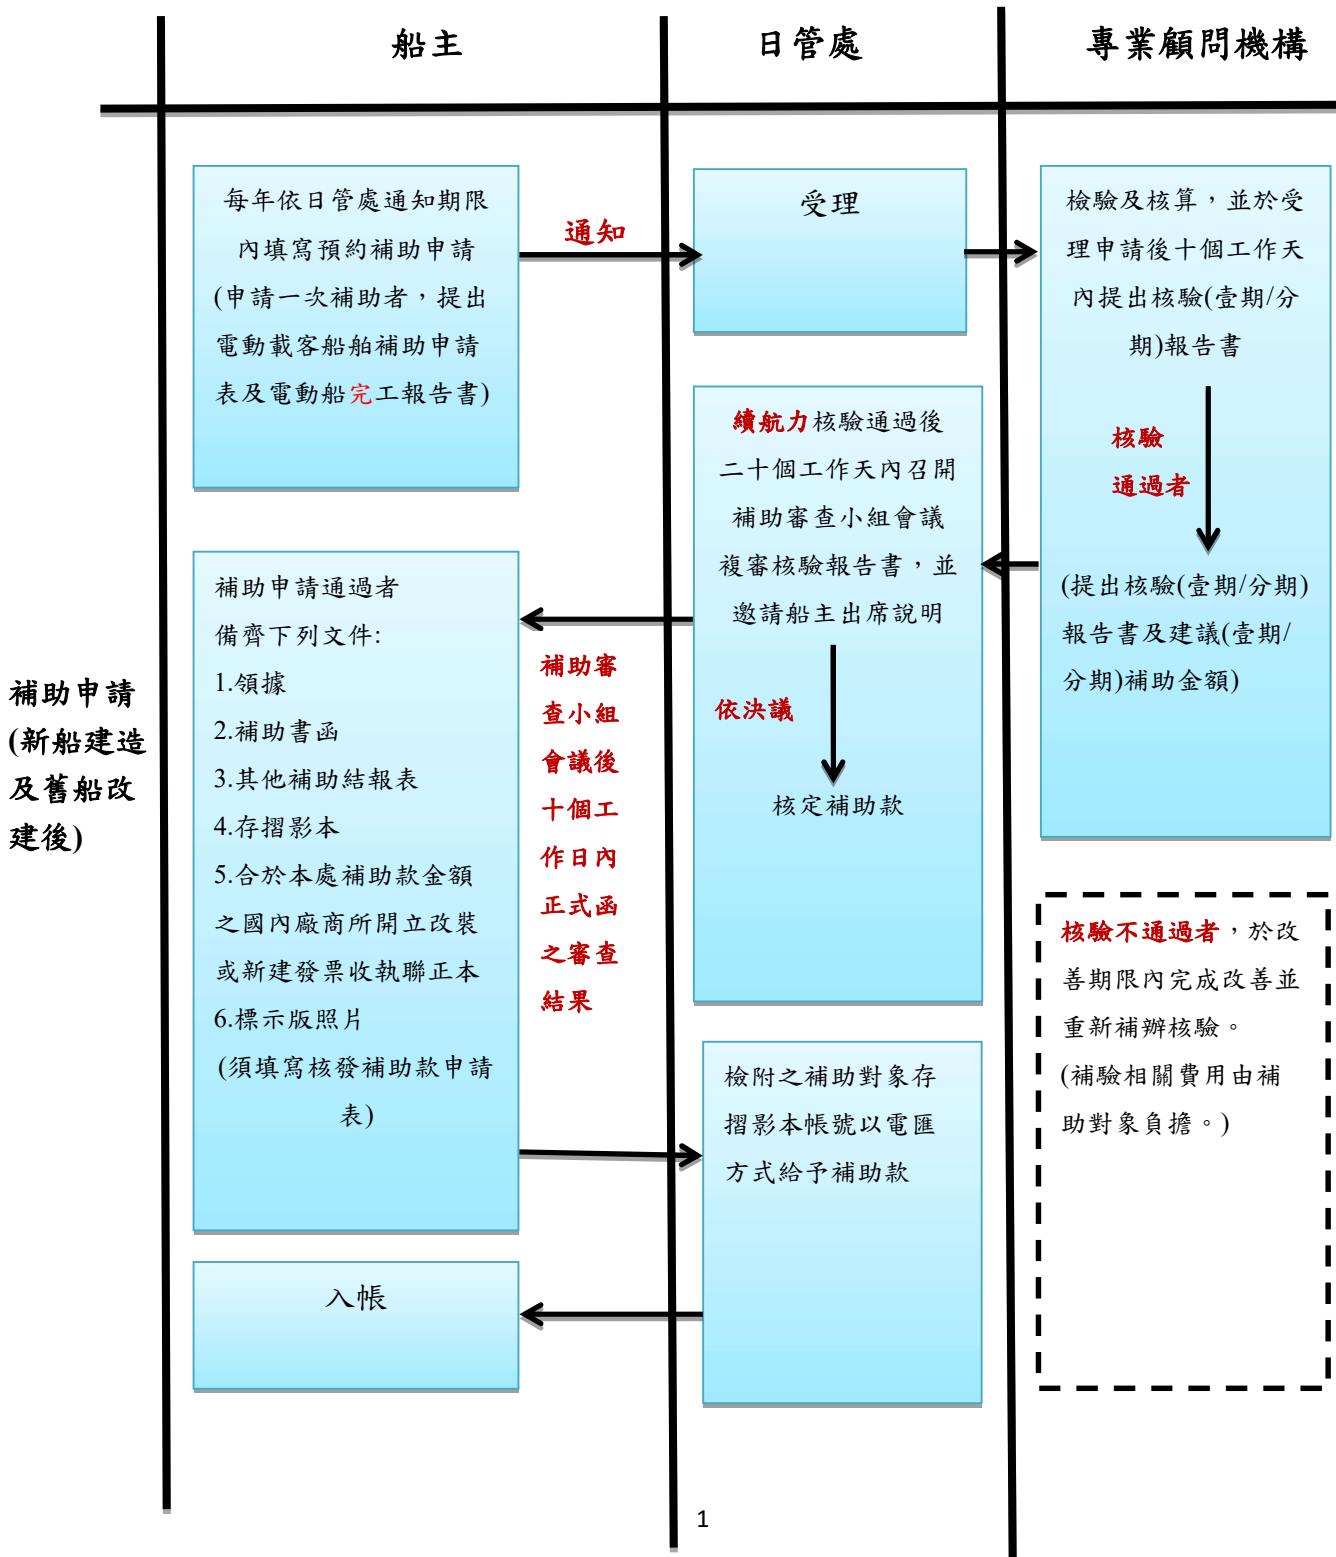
船主

日管處

專業顧問機構

補助申請(新船建造及舊船改建後)

每年依日管處通知期限內填寫預約補助申請(申請一次補助者，提出電動載客船舶補助申請表及電動船完工報告書)

通知

受理

檢驗及核算，並於受理申請後十個工作天內提出核驗(壹期/分期)報告書

核驗通過者

(提出核驗(壹期/分期)報告書及建議(壹期/分期)補助金額)

續航力核驗通過後二十個工作天內召開補助審查小組會議複審核驗報告書，並邀請船主出席說明

依決議

核定補助款

補助申請通過者備齊下列文件:
1.領據
2.補助書函
3.其他補助結報表
4.存摺影本
5.合於本處補助款金額之國內廠商所開立改裝或新建發票收執聯正本
6.標示版照片
(須填寫核發補助款申請表)

補助審查小組會議後十個工作日內正式函之審查結果

核驗不通過者，於改善期限內完成改善並重新補辦核驗。
(補驗相關費用由補助對象負擔。)

檢附之補助對象存摺影本帳號以電匯方式給予補助款

入帳

1